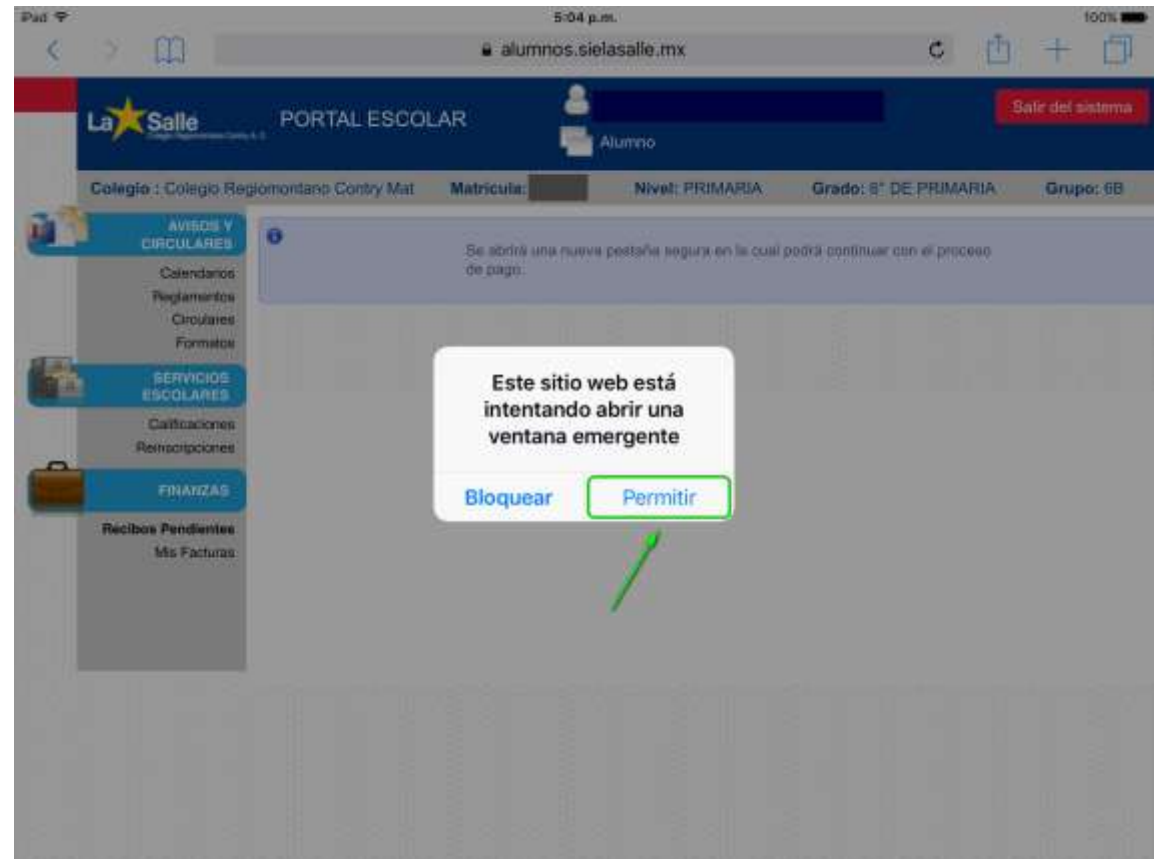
iPad
5:04 p.m.
100%
alumnos.sielasalle.mx

La Salle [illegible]
PORTAL ESCOLAR
Alumno
Salir del sistema

Colegio : Colegio Regiomontano Contry Mat
Matricula:
Nivel: PRIMARIA
Grado: 6° DE PRIMARIA
Grupo: 6B

AVISOS Y CIRCULARES
Calendarios
Reglamentos
Circulares
Formatos

SERVICIOS ESCOLARES
Calificaciones
Reinscripciones

FINANZAS
Recibos Pendientes
Mis Facturas

Se abrirá una nueva pestaña segura en la cual podrá continuar con el proceso de pago.

Este sitio web está intentando abrir una ventana emergente

Bloquear
Permitir